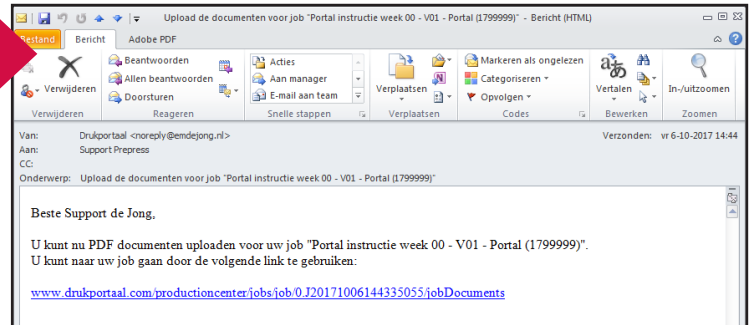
Upload de documenten voor job "Portal instructie week 00 - V01 - Portal (1799999)" - Bericht (HTML)

Bestand Bericht Adobe PDF

Verwijderen
Verwijderen

Beantwoorden
Allen beantwoorden
Doorsturen
Reageren

Acties
Aan manager
E-mail aan team
Snelle stappen

Verplaatsen
Verplaatsen

Markeren als ongelezen
Categoriseren
Opvolgen
Codes

Vertalen
Bewerken

In-/uitzoomen
Zoomen

Van: Drukportaal <noreply@emdejong.nl>
Aan: Support Prepress
CC:
Onderwerp: Upload de documenten voor job "Portal instructie week 00 - V01 - Portal (1799999)"

Verzonden: vr 6-10-2017 14:44

Beste Support de Jong,

U kunt nu PDF documenten uploaden voor uw job "Portal instructie week 00 - V01 - Portal (1799999)".
U kunt naar uw job gaan door de volgende link te gebruiken:

www.drukportaal.com/productioncenter/jobs/job/0.J20171006144335055/jobDocuments